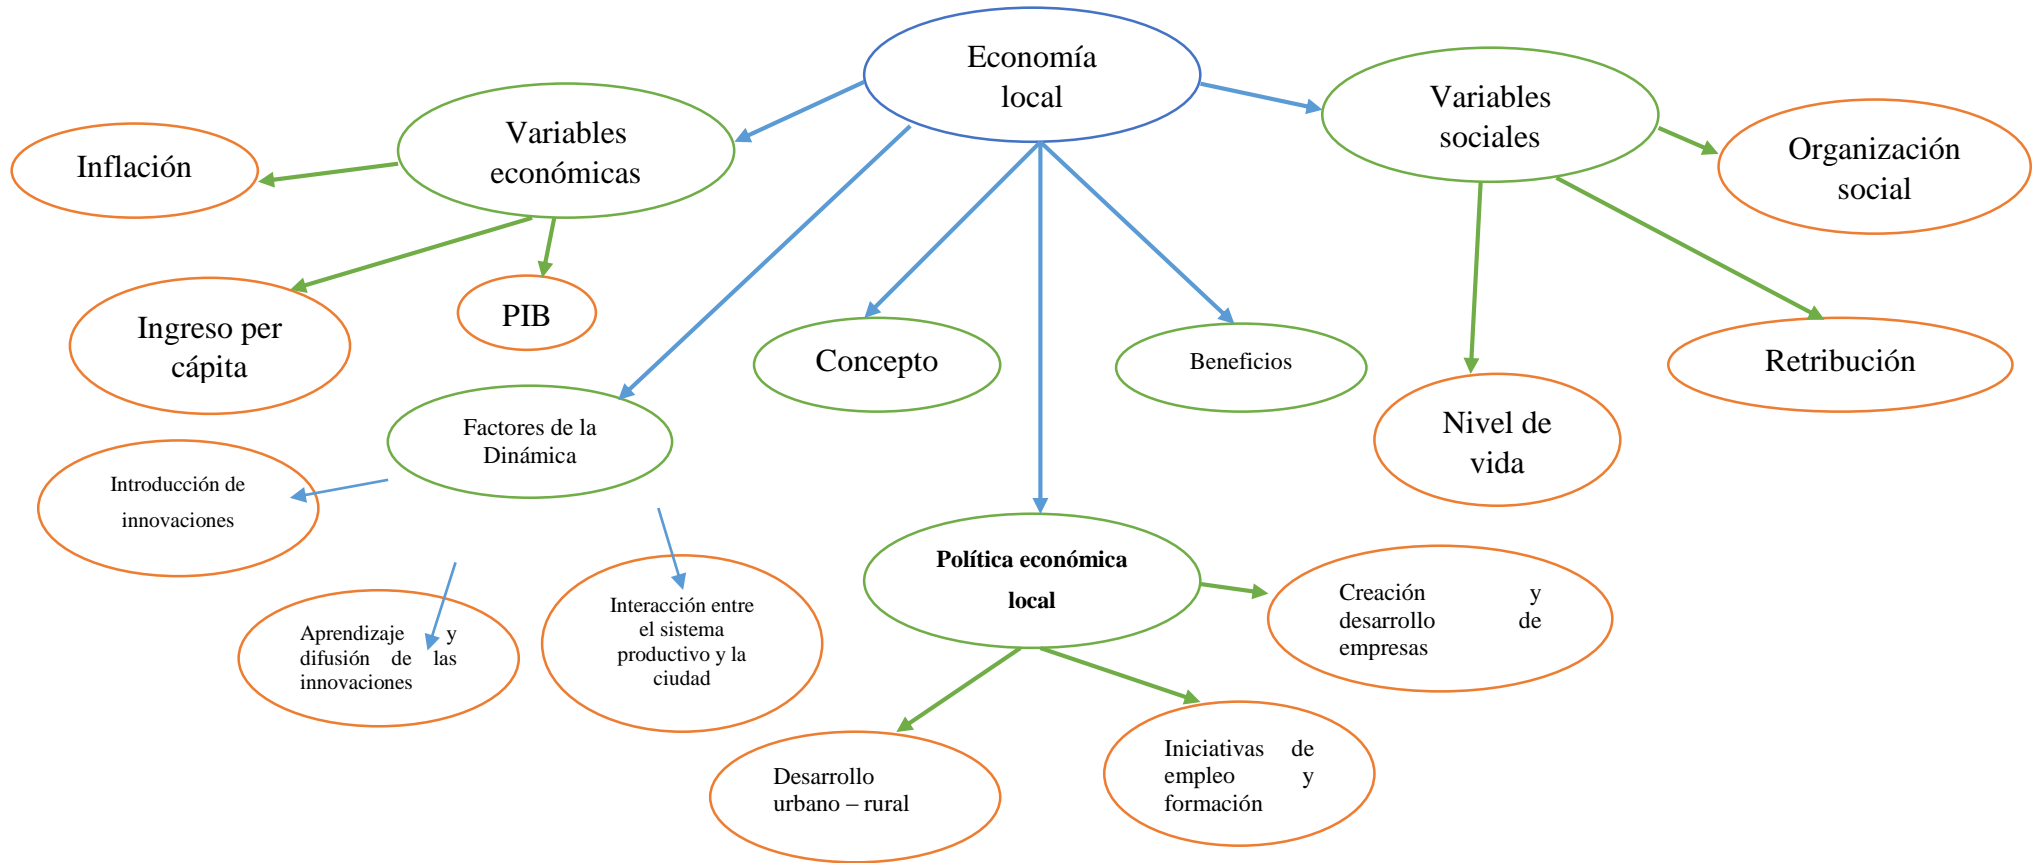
Economía local

Variables económicas

Variables sociales

Inflación

Organización social

Ingreso per cápita

PIB

Concepto

Beneficios

Retribución

Factores de la Dinámica

Nivel de vida

Introducción de innovaciones

Política económica local

Creación y desarrollo de empresas

Aprendizaje y difusión de las innovaciones

Interacción entre el sistema productivo y la ciudad

Desarrollo urbano – rural

Iniciativas de empleo y formación